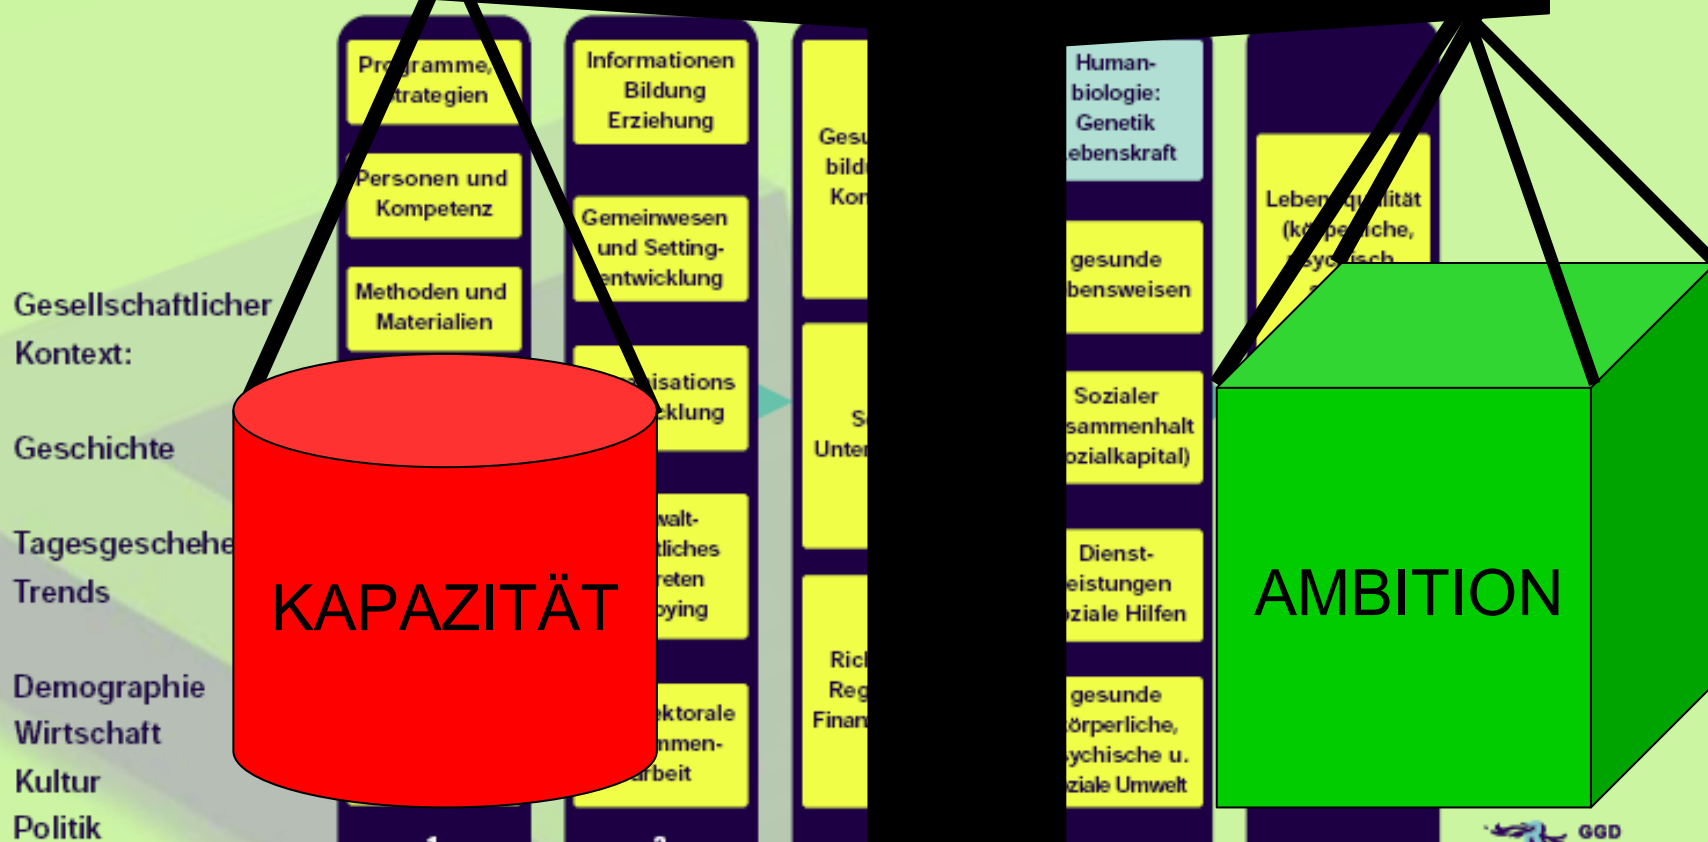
Gesellschaftlicher Kontext:

Geschichte

Tagesgeschehe

Trends

Demographie

Wirtschaft

Kultur

Politik

Pro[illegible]gramme, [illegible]trategien

Personen und Kompetenz

Methoden und Materialien

Informationen Bildung Erziehung

Gemeinwesen und Setting-entwicklung

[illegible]isations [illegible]cklung

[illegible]walt-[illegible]tliches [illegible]reten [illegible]bying

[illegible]ktorale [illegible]mmen-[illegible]arbeit

Gesu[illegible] bild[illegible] Kon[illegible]

S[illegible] Unter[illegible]

Ric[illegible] Reg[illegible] Finan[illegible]

Human-biologie: Genetik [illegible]ebenskraft

gesunde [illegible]bensweisen

Sozialer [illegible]sammenhalt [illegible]ozialkapital)

Dienst-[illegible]eistungen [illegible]ziale Hilfen

gesunde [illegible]örperliche, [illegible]ychische u. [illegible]ziale Umwelt

Leben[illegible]q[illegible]lität (k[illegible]pe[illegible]iche, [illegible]sy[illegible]isch

KAPAZITÄT

AMBITION

GGD